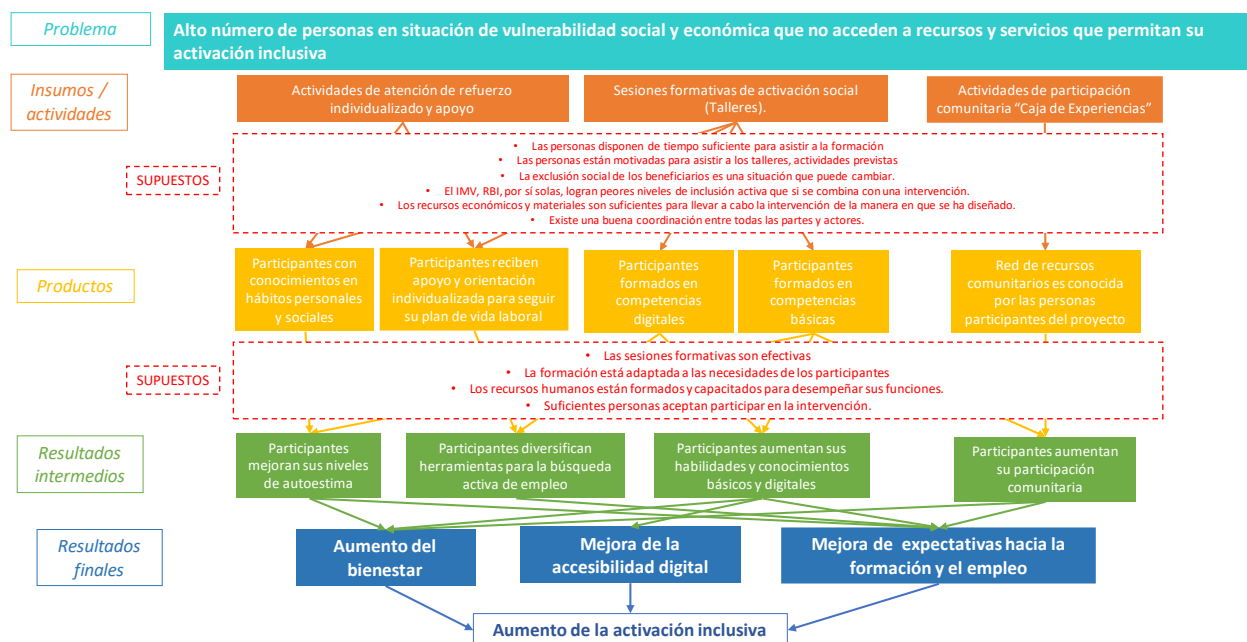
Problema

Alto número de personas en situación de vulnerabilidad social y económica que no acceden a recursos y servicios que permitan su activación inclusiva

Insumos / actividades

Actividades de atención de refuerzo individualizado y apoyo

Sesiones formativas de activación social (Talleres).

Actividades de participación comunitaria "Caja de Experiencias"

SUPUESTOS

• Las personas disponen de tiempo suficiente para asistir a la formación
• Las personas están motivadas para asistir a los talleres, actividades previstas
• La exclusión social de los beneficiarios es una situación que puede cambiar.
• El IMV, RBI, por sí solas, logran peores niveles de inclusión activa que si se combina con una intervención.
• Los recursos económicos y materiales son suficientes para llevar a cabo la intervención de la manera en que se ha diseñado.
• Existe una buena coordinación entre todas las partes y actores.

Productos

Participantes con conocimientos en hábitos personales y sociales

Participantes reciben apoyo y orientación individualizada para seguir su plan de vida laboral

Participantes formados en competencias digitales

Participantes formados en competencias básicas

Red de recursos comunitarios es conocida por las personas participantes del proyecto

SUPUESTOS

• Las sesiones formativas son efectivas
• La formación está adaptada a las necesidades de los participantes
• Los recursos humanos están formados y capacitados para desempeñar sus funciones.
• Suficientes personas aceptan participar en la intervención.

Resultados intermedios

Participantes mejoran sus niveles de autoestima

Participantes diversifican herramientas para la búsqueda activa de empleo

Participantes aumentan sus habilidades y conocimientos básicos y digitales

Participantes aumentan su participación comunitaria

Resultados finales

Aumento del bienestar

Mejora de la accesibilidad digital

Mejora de expectativas hacia la formación y el empleo

Aumento de la activación inclusiva